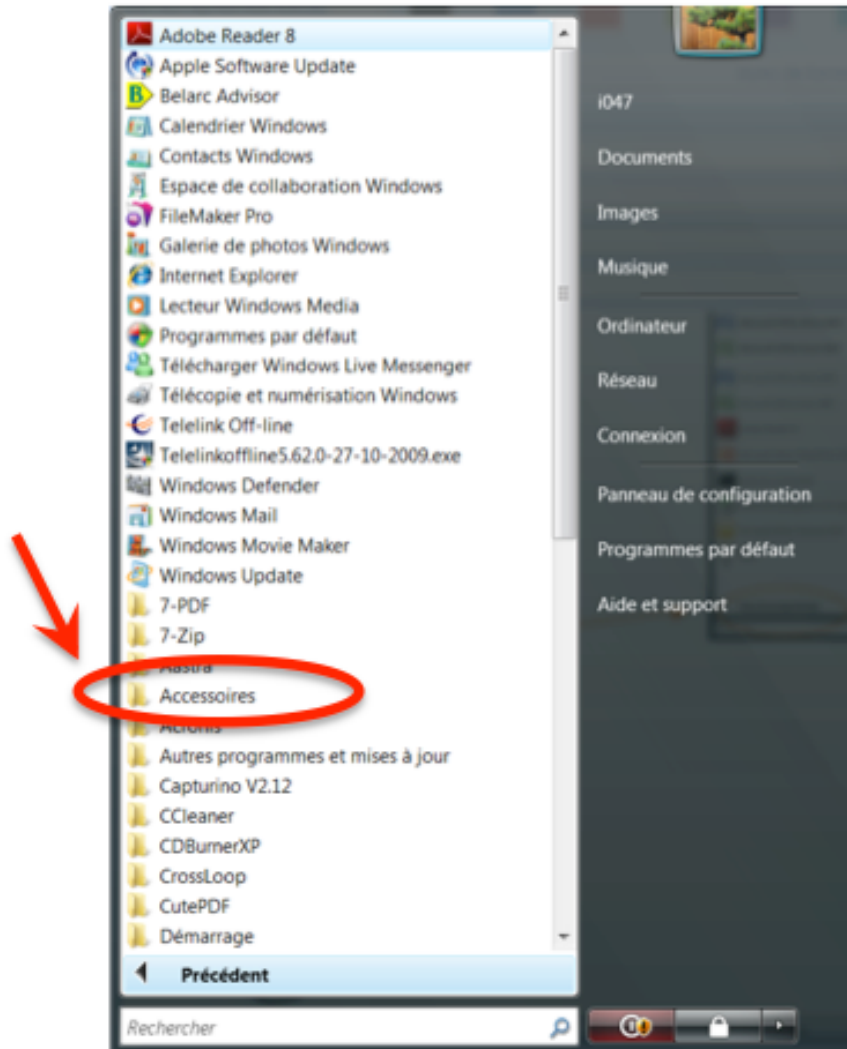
Adobe Reader 8
Apple Software Update
Belarc Advisor
Calendrier Windows
Contacts Windows
Espace de collaboration Windows
FileMaker Pro
Galerie de photos Windows
Internet Explorer
Lecteur Windows Media
Programmes par défaut
Télécharger Windows Live Messenger
Télécopie et numérisation Windows
Telelink Off-line
Telelinkoffline5.62.0-27-10-2009.exe
Windows Defender
Windows Mail
Windows Movie Maker
Windows Update
7-PDF
7-Zip
Aastra
Accessoires
Acronis
Autres programmes et mises à jour
Capturino V2.12
CCleaner
CDBurnerXP
CrossLoop
CutePDF
Démarrage
Précédent
Rechercher

i047
Documents
Images
Musique
Ordinateur
Réseau
Connexion
Panneau de configuration
Programmes par défaut
Aide et support